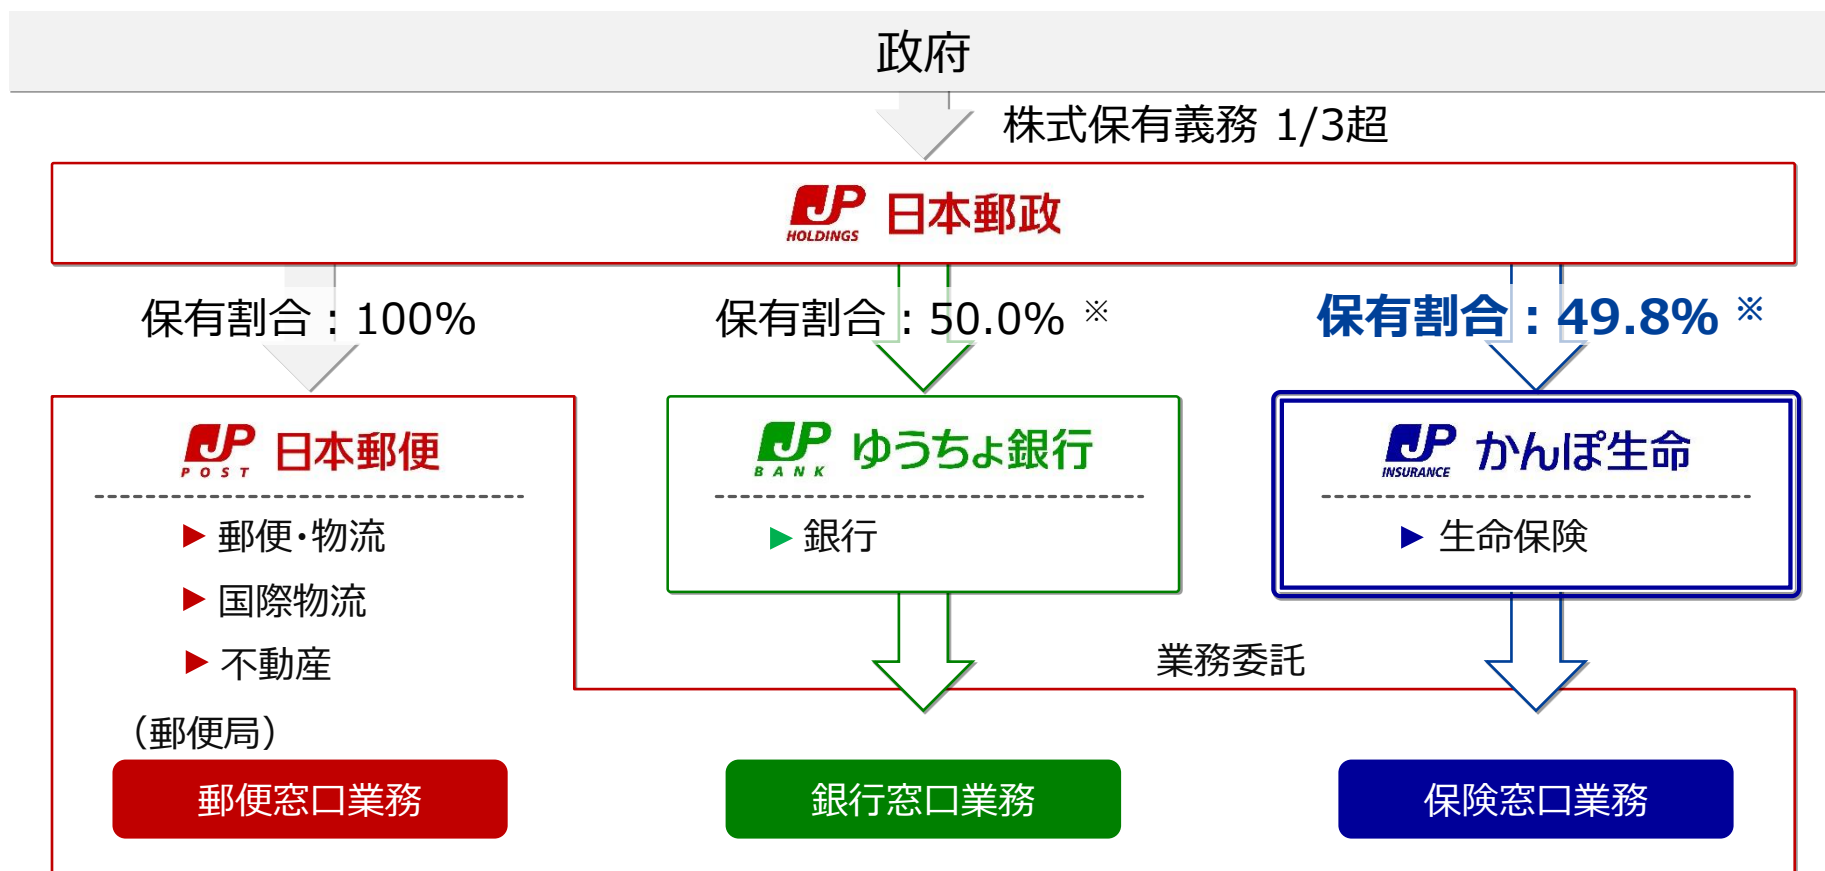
政府

株式保有義務 1/3超

JP HOLDINGS 日本郵政

保有割合：100%

保有割合：50.0% ※

保有割合：49.8% ※

JP POST 日本郵便

▶ 郵便･物流

▶ 国際物流

▶ 不動産

JP BANK ゆうちょ銀行

▶ 銀行

JP INSURANCE かんぽ生命

▶ 生命保険

業務委託

（郵便局）

郵便窓口業務

銀行窓口業務

保険窓口業務